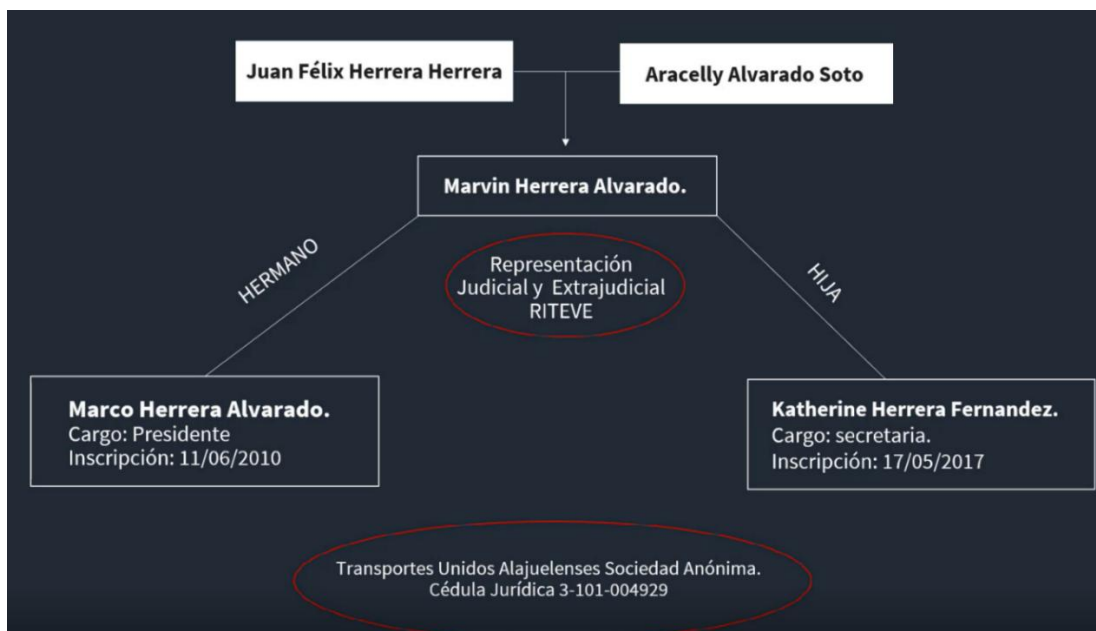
Juan Félix Herrera Herrera

Aracelly Alvarado Soto

Marvin Herrera Alvarado.

HERMANO

Representación Judicial y Extrajudicial RITEVE

HIJA

Marco Herrera Alvarado.
Cargo: Presidente
Inscripción: 11/06/2010

Katherine Herrera Fernandez.
Cargo: secretaria.
Inscripción: 17/05/2017

Transportes Unidos Alajuelenses Sociedad Anónima.
Cédula Jurídica 3-101-004929